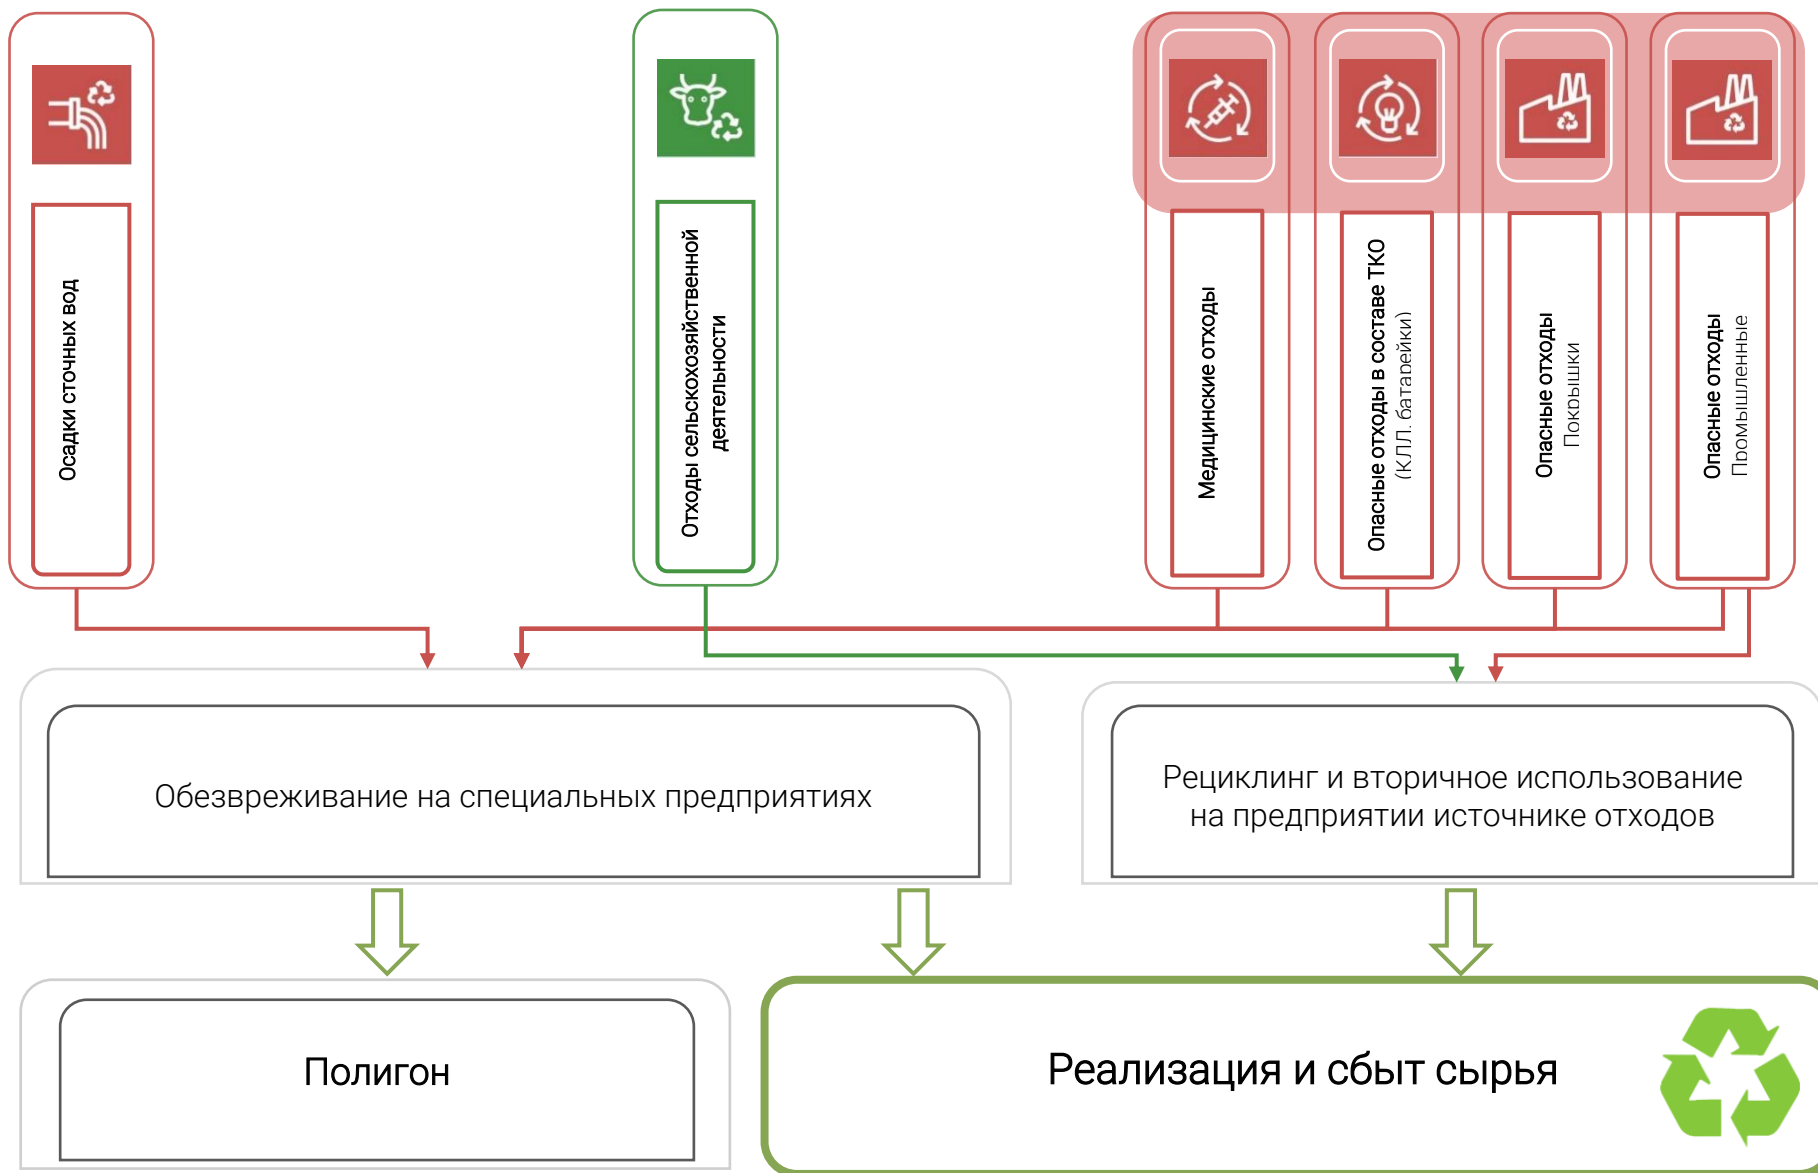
Осадки сточных вод

Отходы сельскохозяйственной деятельности

Медицинские отходы

Опасные отходы в составе ТКО (КЛЛ, батарейки)

Опасные отходы Покрышки

Опасные отходы Промышленные

Обезвреживание на специальных предприятиях

Рециклинг и вторичное использование на предприятии источнике отходов

Полигон

Реализация и сбыт сырья